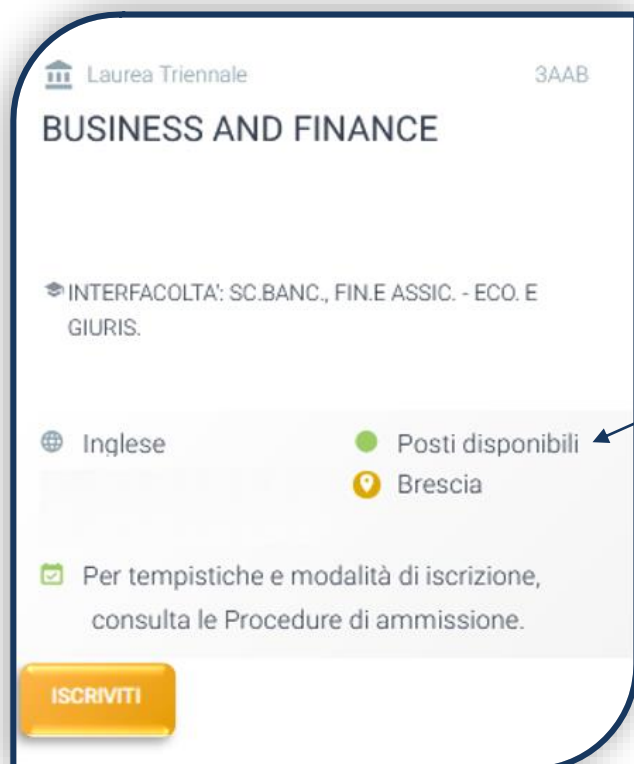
Laurea Triennale

3AAB

BUSINESS AND FINANCE

INTERFACOLTA': SC.BANC., FIN.E ASSIC. - ECO. E GIURIS.

Inglese

Posti disponibili

Brescia

Per tempistiche e modalità di iscrizione, consulta le Procedure di ammissione.

ISCRIVITI